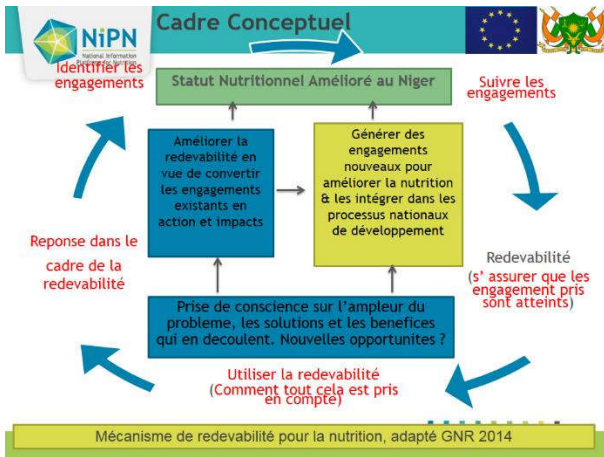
NiPN
National Information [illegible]

Cadre Conceptuel

Identifier les engagements

Statut Nutritionnel Amélioré au Niger

Suivre les engagements

Améliorer la redevabilité en vue de convertir les engagements existants en action et impacts

Générer des engagements nouveaux pour améliorer la nutrition & les intégrer dans les processus nationaux de développement

Reponse dans le cadre de la redevabilité

Redevabilité
(s' assurer que les engagement pris sont atteints)

Prise de conscience sur l'ampleur du probleme, les solutions et les benefices qui en decoulent. Nouvelles opportunites ?

Utiliser la redevabilité
(Comment tout cela est pris en compte)

Mécanisme de redevabilité pour la nutrition, adapté GNR 2014